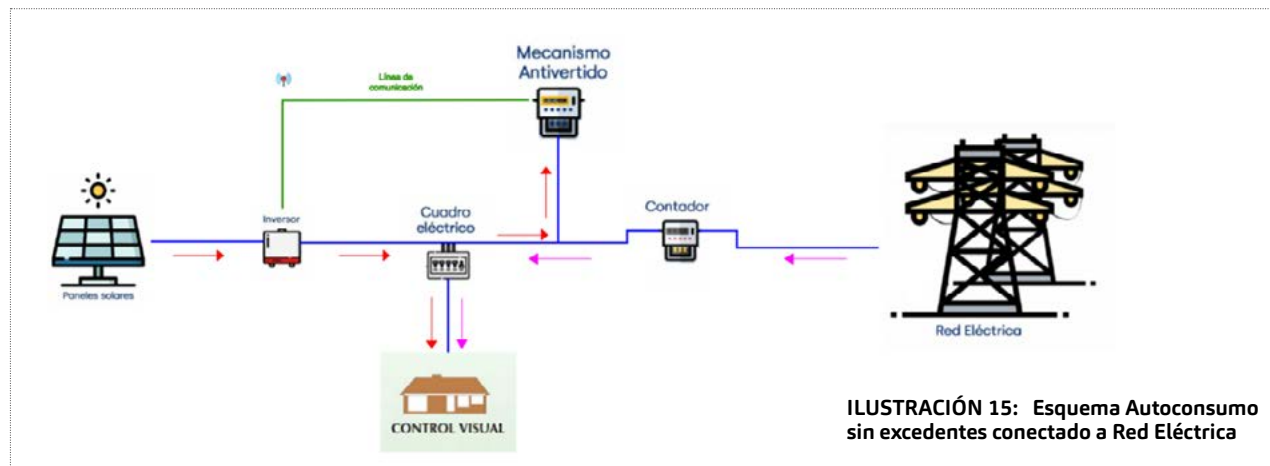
Mecanismo Antivertido

Línea de comunicación

Inversor

Cuadro eléctrico

Contador

Paneles solares

Red Eléctrica

CONTROL VISUAL

ILUSTRACIÓN 15: Esquema Autoconsumo sin excedentes conectado a Red Eléctrica